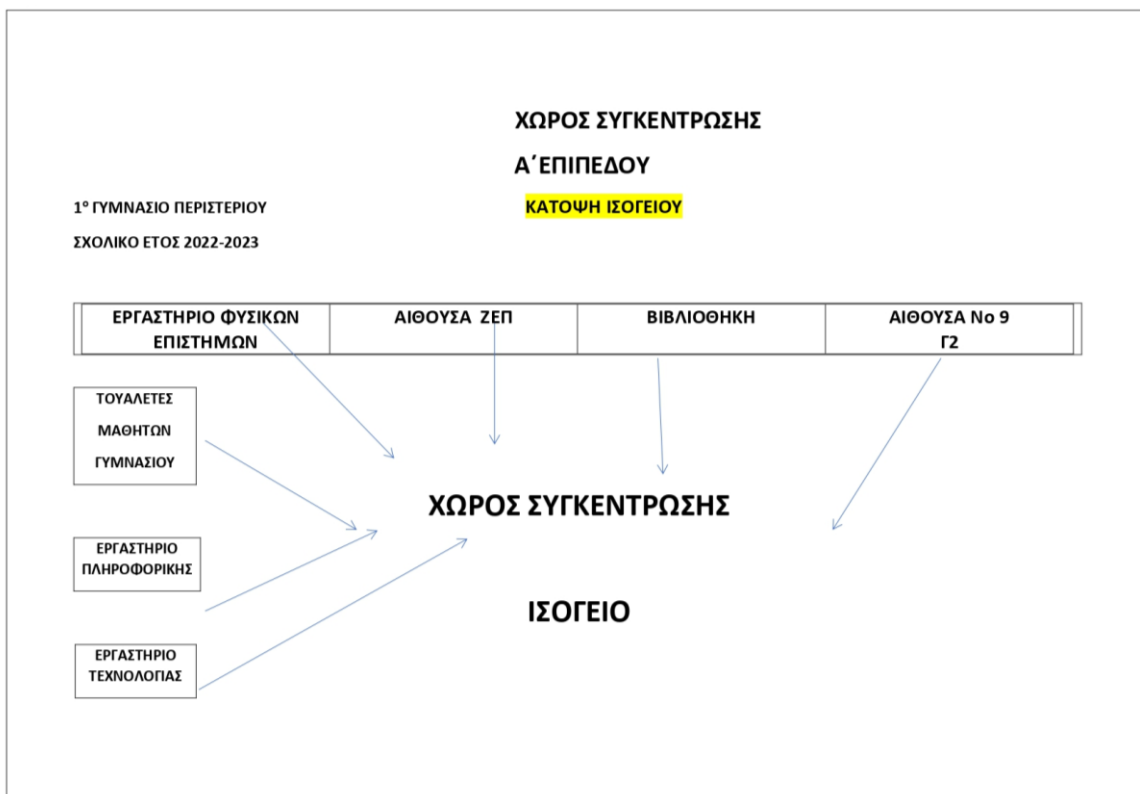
ΧΩΡΟΣ ΣΥΓΚΕΝΤΡΩΣΗΣ

Α΄ΕΠΙΠΕΔΟΥ

1$^{ο}$ ΓΥΜΝΑΣΙΟ ΠΕΡΙΣΤΕΡΙΟΥ

ΚΑΤΟΨΗ ΙΣΟΓΕΙΟΥ

ΣΧΟΛΙΚΟ ΕΤΟΣ 2022-2023

| ΕΡΓΑΣΤΗΡΙΟ ΦΥΣΙΚΩΝ ΕΠΙΣΤΗΜΩΝ | ΑΙΘΟΥΣΑ ΖΕΠ | ΒΙΒΛΙΟΘΗΚΗ | ΑΙΘΟΥΣΑ Νο 9 Γ2 |
|---|---|---|---|

ΤΟΥΑΛΕΤΕΣ ΜΑΘΗΤΩΝ ΓΥΜΝΑΣΙΟΥ

ΕΡΓΑΣΤΗΡΙΟ ΠΛΗΡΟΦΟΡΙΚΗΣ

ΕΡΓΑΣΤΗΡΙΟ ΤΕΧΝΟΛΟΓΙΑΣ

ΧΩΡΟΣ ΣΥΓΚΕΝΤΡΩΣΗΣ

ΙΣΟΓΕΙΟ